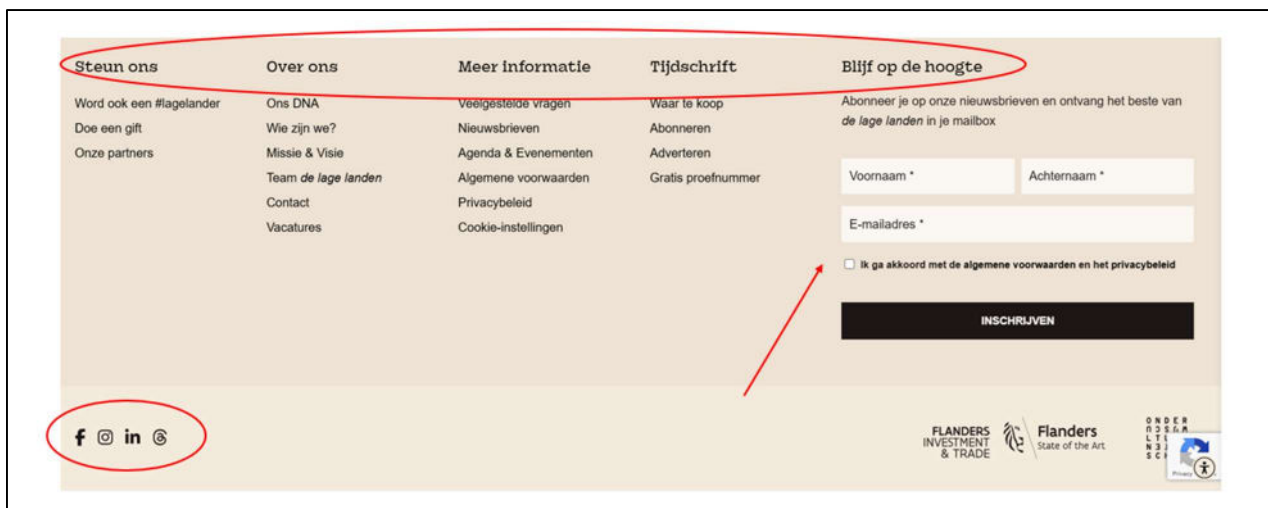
Steun ons

Word ook een #lagelander
Doe een gift
Onze partners

Over ons

Ons DNA
Wie zijn we?
Missie & Visie
Team de lage landen
Contact
Vacatures

Meer informatie

Veelgestelde vragen
Nieuwsbrieven
Agenda & Evenementen
Algemene voorwaarden
Privacybeleid
Cookie-instellingen

Tijdschrift

Waar te koop
Abonneren
Adverteren
Gratis proefnummer

Blijf op de hoogte

Abonneer je op onze nieuwsbrieven en ontvang het beste van de lage landen in je mailbox

Voornaam *
Achternaam *
E-mailadres *

Ik ga akkoord met de algemene voorwaarden en het privacybeleid

INSCHRIJVEN

FLANDERS INVESTMENT & TRADE
Flanders State of the Art
ONDER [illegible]
Privacy